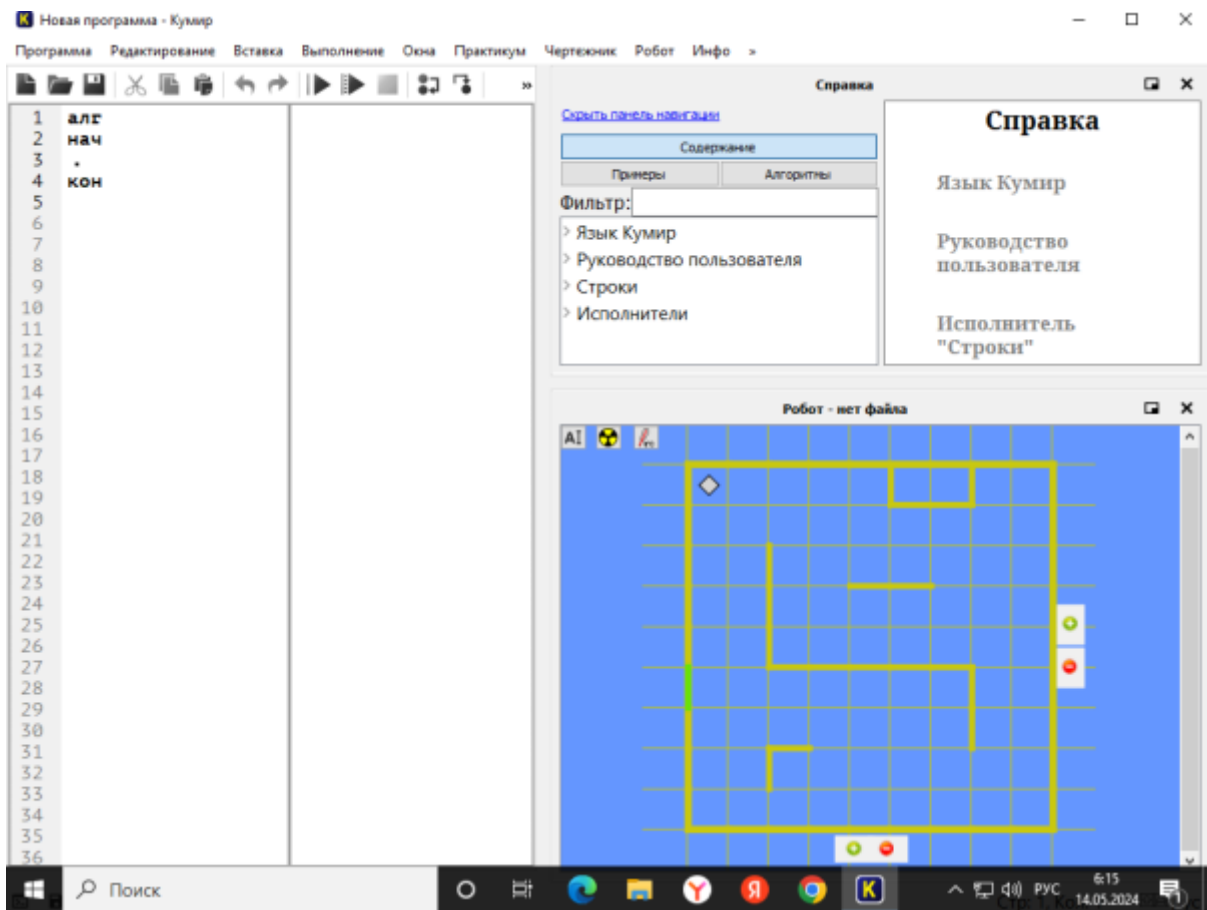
Новая программа - Кумир

Программа Редактирование Вставка Выполнение Окна Практикум Чертежник Робот Инфо »

1 алг
2 нач
3 .
4 кон
5
6
7
8
9
10
11
12
13
14
15
16
17
18
19
20
21
22
23
24
25
26
27
28
29
30
31
32
33
34
35
36

Справка

Скрыть панель навигации

Содержание

Примеры Алгоритмы

Фильтр:

Язык Кумир
Руководство пользователя
Строки
Исполнители

Справка

Язык Кумир

Руководство пользователя

Исполнитель "Строки"

Робот - нет файла

Поиск

РУС 6:15 14.05.2024